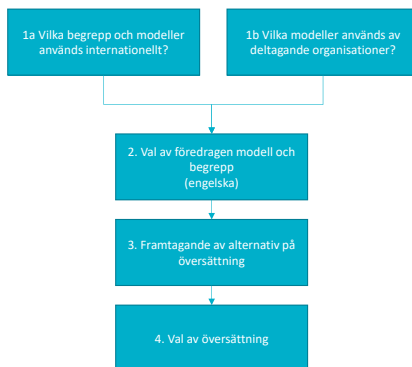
1a Vilka begrepp och modeller används internationellt?

1b Vilka modeller används av deltagande organisationer?

2. Val av föredragen modell och begrepp
(engelska)

3. Framtagande av alternativ på översättning

4. Val av översättning